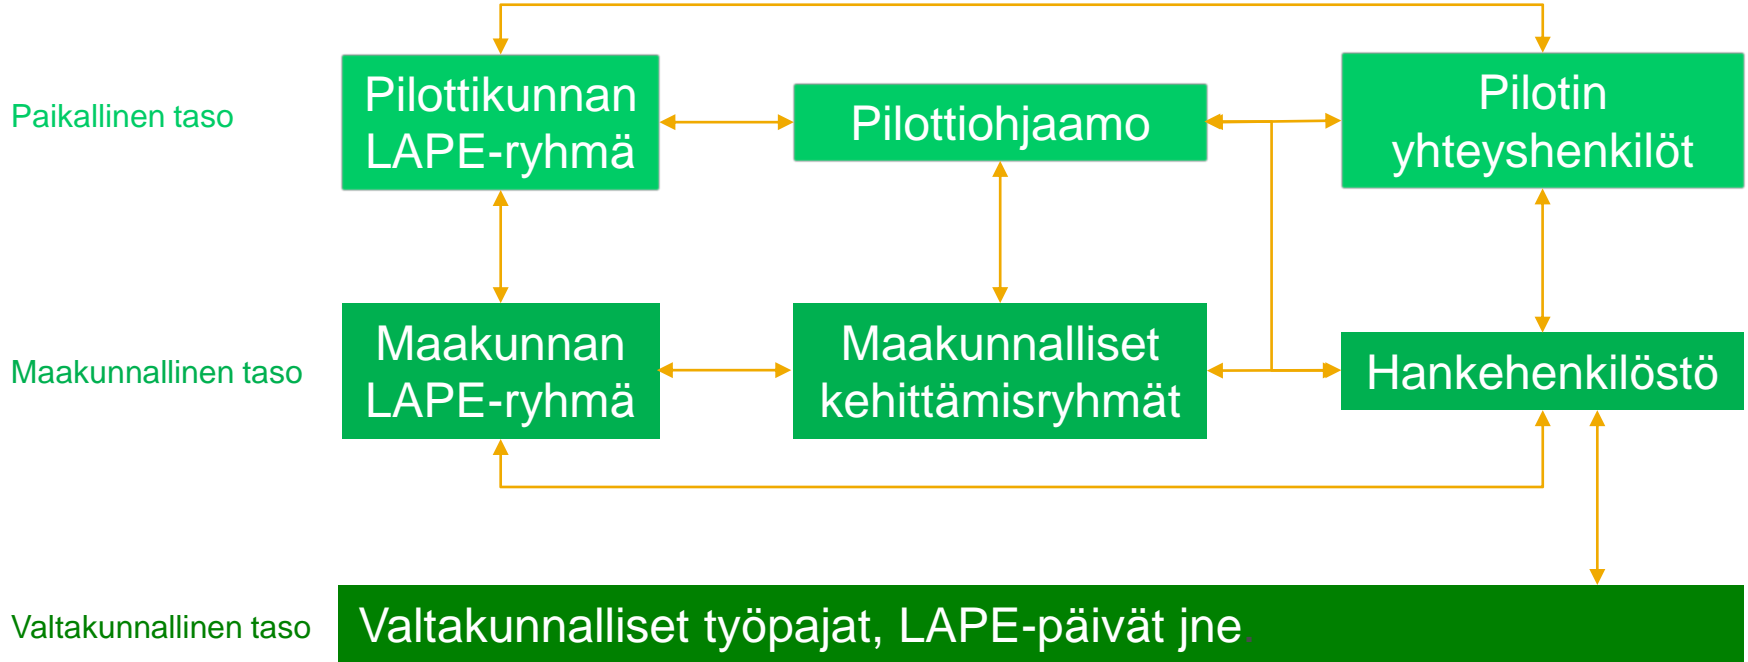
Paikallinen taso

Pilottikunnan LAPE-ryhmä

Pilottiohjaamo

Pilotin yhteyshenkilöt

Maakunnallinen taso

Maakunnan LAPE-ryhmä

Maakunnalliset kehittämisryhmät

Hankehenkilöstö

Valtakunnallinen taso

Valtakunnalliset työpajat, LAPE-päivät jne.